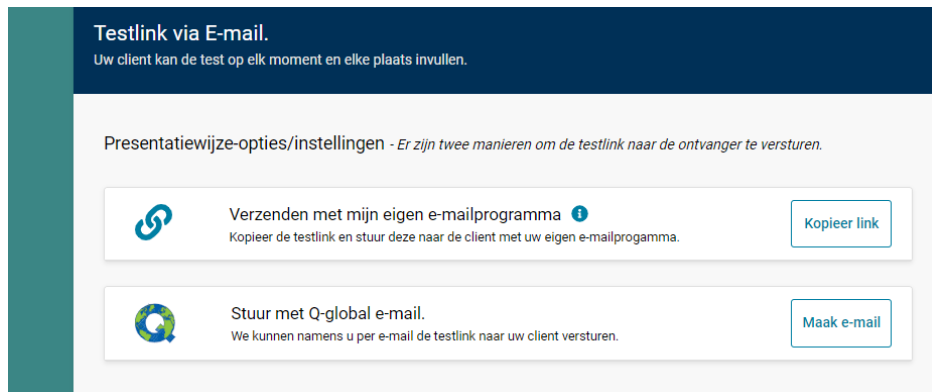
Testlink via E-mail.
Uw client kan de test op elk moment en elke plaats invullen.

Presentatiewijze-opties/instellingen - Er zijn twee manieren om de testlink naar de ontvanger te versturen.

Verzenden met mijn eigen e-mailprogramma
Kopieer de testlink en stuur deze naar de client met uw eigen e-mailprogamma.
Kopieer link

Stuur met Q-global e-mail.
We kunnen namens u per e-mail de testlink naar uw client versturen.
Maak e-mail